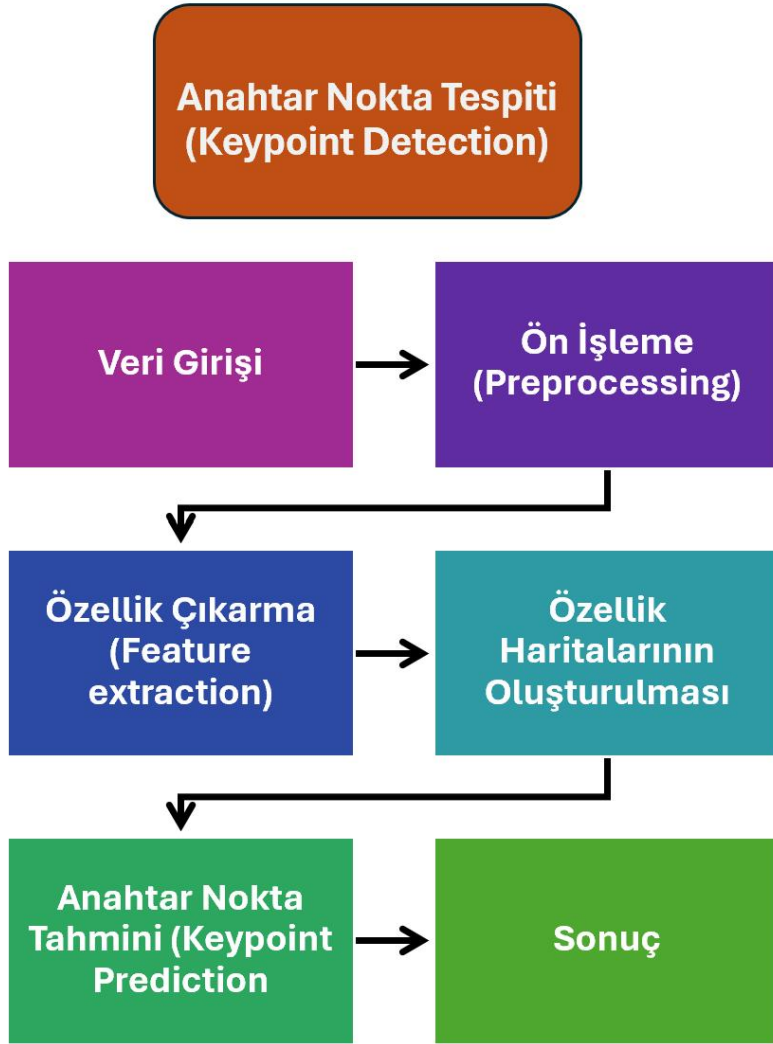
Anahtar Nokta Tespiti (Keypoint Detection)

Veri Girişi

Ön İşleme (Preprocessing)

Özellik Çıkarma (Feature extraction)

Özellik Haritalarının Oluşturulması

Anahtar Nokta Tahmini (Keypoint Prediction

Sonuç